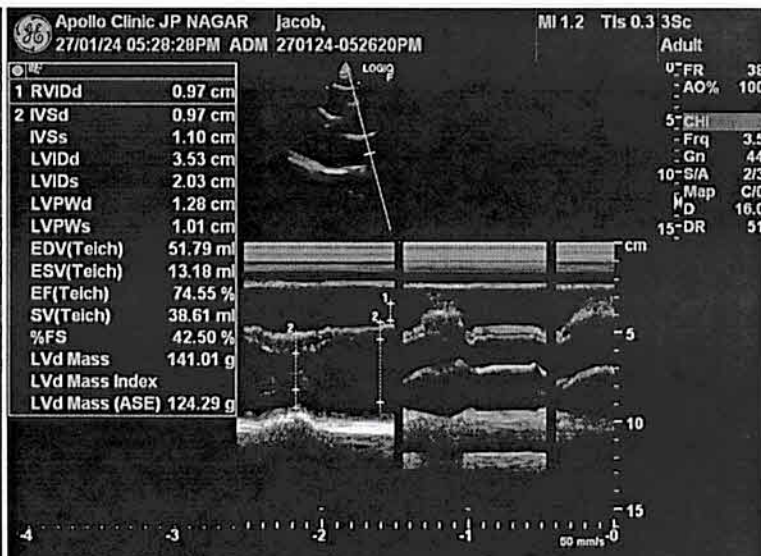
Apollo Clinic JP NAGAR jacob,
27/01/24 05:28:28PM ADM 270124-052620PM
MI 1.2 TIs 0.3 3Sc
Adult

| | |
|---|---|
| 1 RVIDd | 0.97 cm |
| 2 IVSd | 0.97 cm |
| IVSs | 1.10 cm |
| LVIDd | 3.53 cm |
| LVIDs | 2.03 cm |
| LVPWd | 1.28 cm |
| LVPWs | 1.01 cm |
| EDV(Teich) | 51.79 ml |
| ESV(Teich) | 13.18 ml |
| EF(Teich) | 74.55 % |
| SV(Teich) | 38.61 ml |
| %FS | 42.50 % |
| LVd Mass | 141.01 g |
| LVd Mass Index | |
| LVd Mass (ASE) | 124.29 g |

LOGIQ

FR 38
AO% 100
5 CHI
Frq 3.5
Gn 44
10 S/A 2/3
Map C/0
D 16.0
15 DR 51

cm
5
10
15
1
2
1
2
-4 -3 -2 -1 -0
50 mm/s